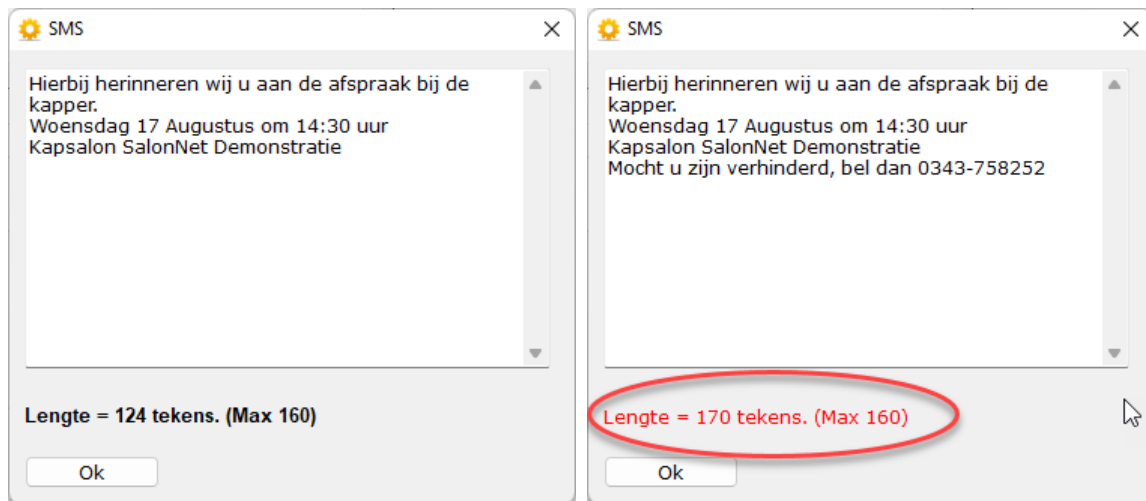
SMS

Hierbij herinneren wij u aan de afspraak bij de kapper.
Woensdag 17 Augustus om 14:30 uur
Kapsalon SalonNet Demonstratie

Lengte = 124 tekens. (Max 160)

Ok

SMS

Hierbij herinneren wij u aan de afspraak bij de kapper.
Woensdag 17 Augustus om 14:30 uur
Kapsalon SalonNet Demonstratie
Mocht u zijn verhinderd, bel dan 0343-758252

Lengte = 170 tekens. (Max 160)

Ok